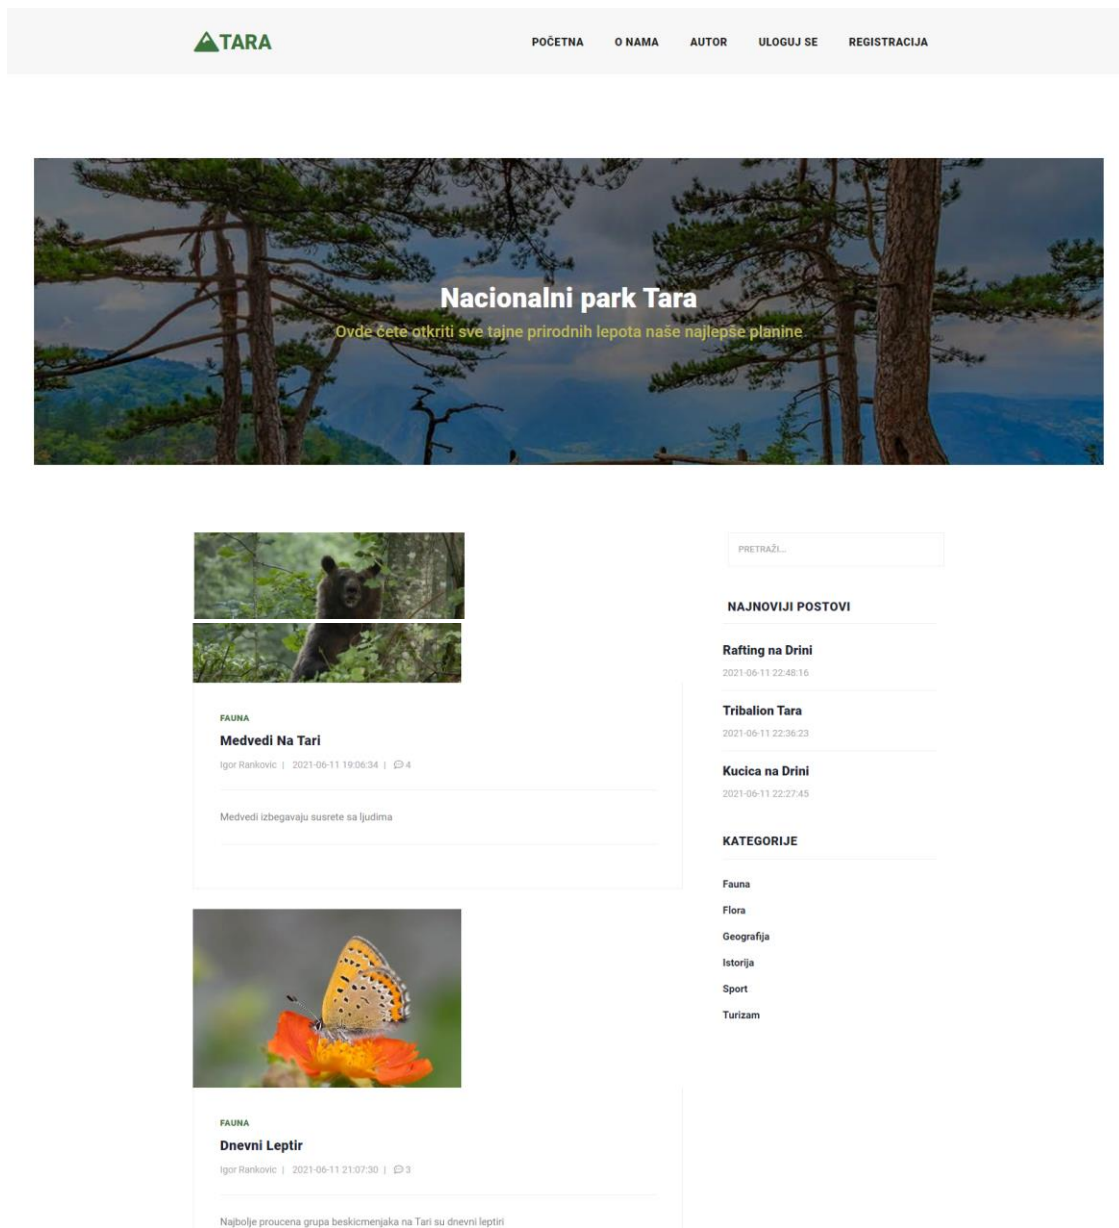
TARA

POČETNA O NAMA AUTOR ULOGUJ SE REGISTRACIJA

Nacionalni park Tara

Ovde ćete otkriti sve tajne prirodnih lepota naše najlepše planine

FAUNA

Medvedi Na Tari

Igor Rankovic | 2021-06-11 19:06:34 | 4

Medvedi izbegavaju susrete sa ljudima

FAUNA

Dnevni Leptir

Igor Rankovic | 2021-06-11 21:07:30 | 3

Najbolje proucena grupa beskicmenjaka na Tari su dnevni leptiri

PRETRAŽI...

NAJNOVIJI POSTOVI

Rafting na Drini
2021-06-11 22:48:16

Tribalion Tara
2021-06-11 22:36:23

Kucica na Drini
2021-06-11 22:27:45

KATEGORIJE

Fauna
Flora
Geografija
Istorija
Sport
Turizam